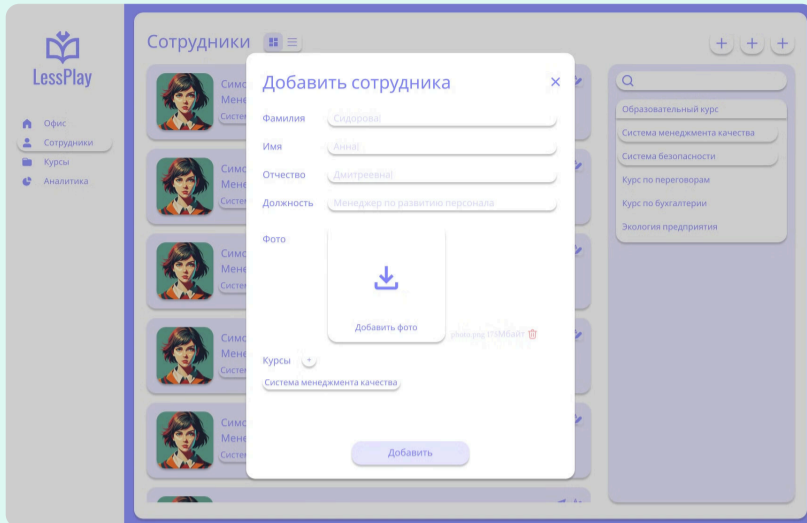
LessPlay

Офис
Сотрудники
Курсы
Аналитика

Сотрудники

Симо
Менед
Систе

Симо
Менед
Систе

Симо
Менед
Систе

Симо
Менед
Систе

Симо
Менед
Систе

Добавить сотрудника

Фамилия Сидорова
Имя Анна
Отчество Дмитреевна
Должность Менеджер по развитию персонала
Фото
Добавить фото
photo.png 17.9Mb/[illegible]
Курсы +
Система менеджмента качества
Добавить

Образовательный курс
Система менеджмента качества
Система безопасности
Курс по переговорам
Курс по бухгалтерии
Экология предприятия